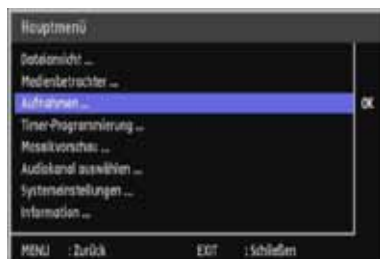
Hauptmenü

Datenansicht ...
Medienbetrachter ...
Aufnahmen ...
Timer-Programmierung ...
Mosaikvorschau ...
Audiokanal auswählen ...
Systemeinstellungen ...
Information ...

OK

MENU : Zurück EXIT : Schließen